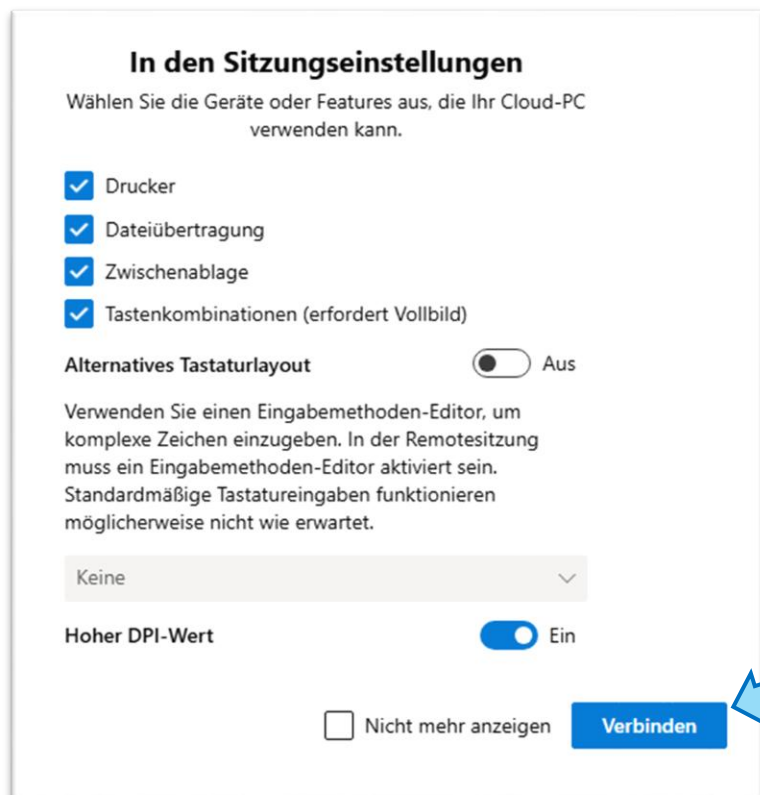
In den Sitzungseinstellungen

Wählen Sie die Geräte oder Features aus, die Ihr Cloud-PC verwenden kann.

Drucker

Dateiübertragung

Zwischenablage

Tastenkombinationen (erfordert Vollbild)

Alternatives Tastaturlayout

Aus

Verwenden Sie einen Eingabemethoden-Editor, um komplexe Zeichen einzugeben. In der Remotesitzung muss ein Eingabemethoden-Editor aktiviert sein. Standardmäßige Tastatureingaben funktionieren möglicherweise nicht wie erwartet.

Keine

Hoher DPI-Wert

Ein

Nicht mehr anzeigen

Verbinden